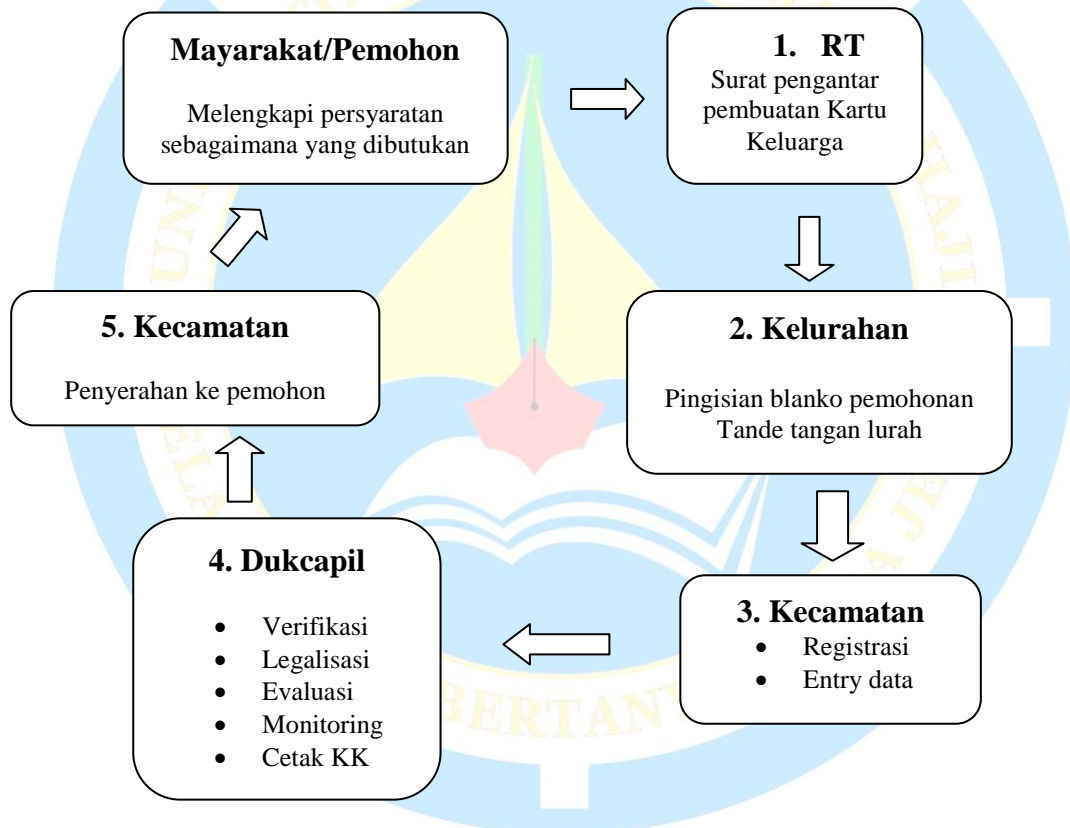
**Mayarakat/Pemohon**

Melengkapi persyaratan sebagaimana yang dibutukan

**1. RT**

Surat pengantar pembuatan Kartu Keluarga

**2. Kelurahan**

Pingisian blanko pemohonan
Tande tangan lurah

**3. Kecamatan**

- Registrasi
- Entry data

**4. Dukcapil**

- Verifikasi
- Legalisasi
- Evaluasi
- Monitoring
- Cetak KK

**5. Kecamatan**

Penyerahan ke pemohon